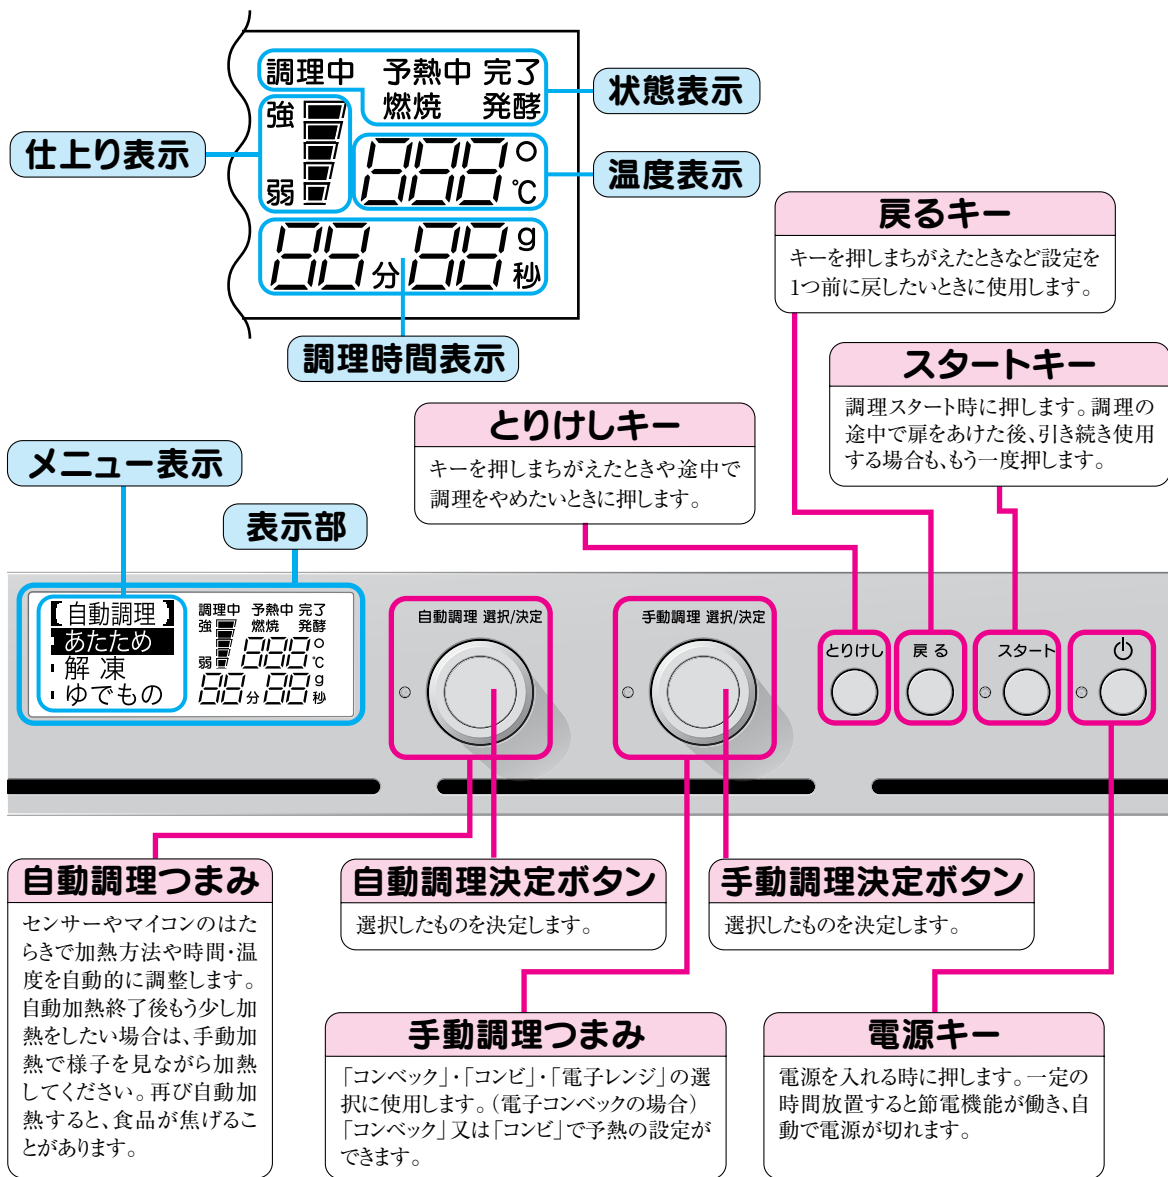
調理中 予熱中 完了
燃焼 発酵

状態表示

強
弱

仕上り表示

888 ○ ℃

温度表示

88 分 88 g 秒

調理時間表示

戻るキー

キーを押しまちがえたときなど設定を1つ前に戻したいときに使用します。

スタートキー

調理スタート時に押します。調理の途中で扉をあけた後、引き続き使用する場合も、もう一度押します。

とりけしキー

キーを押しまちがえたときや途中で調理をやめたいときに押します。

メニュー表示

表示部

【自動調理】
あたため
解 凍
ゆでもの

調理中 予熱中 完了
強 燃焼 発酵
弱 888 ○ ℃
88 分 88 g 秒

自動調理 選択/決定

手動調理 選択/決定

とりけし

戻る

スタート

⏻

自動調理つまみ

センサーやマイコンのはたらきで加熱方法や時間・温度を自動的に調整します。自動加熱終了後もう少し加熱をしたい場合は、手動加熱で様子を見ながら加熱してください。再び自動加熱すると、食品が焦げることがあります。

自動調理決定ボタン

選択したものを決定します。

手動調理決定ボタン

選択したものを決定します。

手動調理つまみ

「コンベック」・「コンビ」・「電子レンジ」の選択に使用します。（電子コンベックの場合）「コンベック」又は「コンビ」で予熱の設定ができます。

電源キー

電源を入れる時に押します。一定の時間放置すると節電機能が働き、自動で電源が切れます。